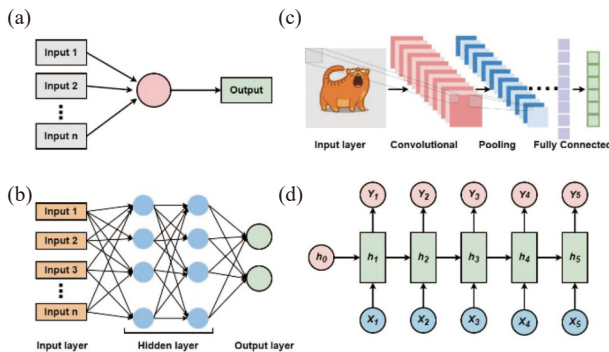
(a)

Input 1

Input 2

⋮

Input n

Output

(c)

Input layer

Convolutional

Pooling

Fully Connecte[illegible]

(b)

Input 1

Input 2

Input 3

⋮

Input n

Input layer

Hidden layer

Output layer

(d)

$Y_1$ $Y_2$ $Y_3$ $Y_4$ $Y_5$

$h_0$ $h_1$ $h_2$ $h_3$ $h_4$ $h_5$

$X_1$ $X_2$ $X_3$ $X_4$ $X_5$